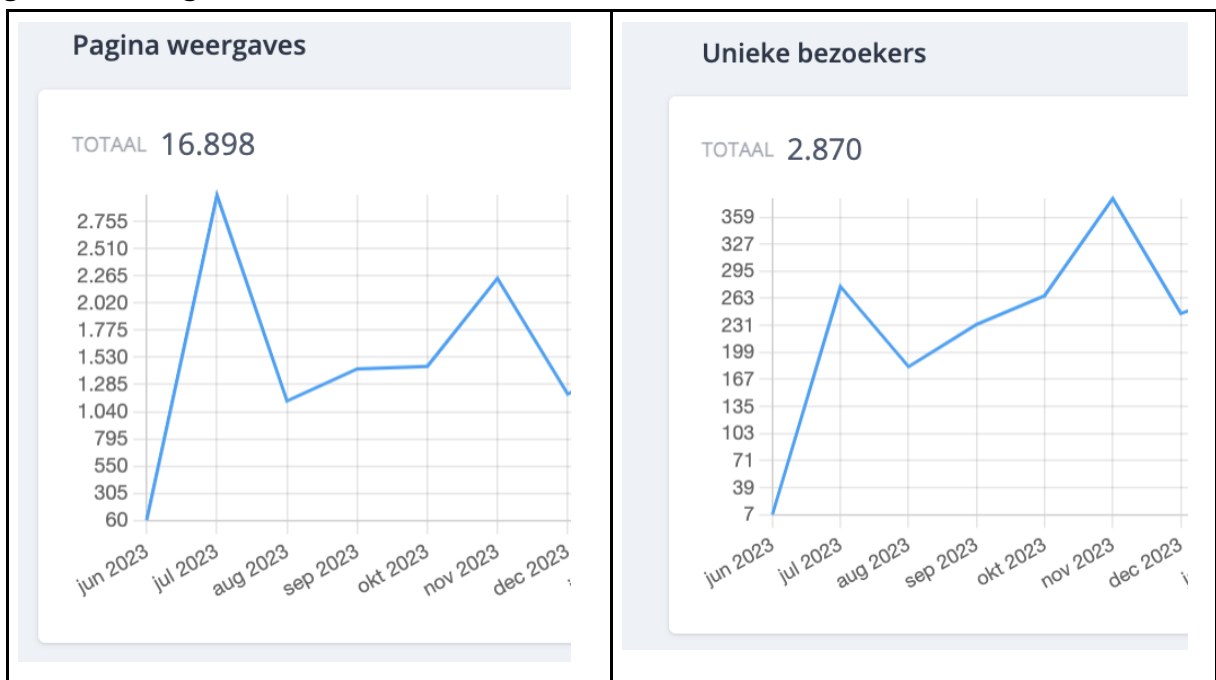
Pagina weergaves

TOTAAL 16.898

2.755
2.510
2.265
2.020
1.775
1.530
1.285
1.040
795
550
305
60

jun 2023 jul 2023 aug 2023 sep 2023 okt 2023 nov 2023 dec 2023

Unieke bezoekers

TOTAAL 2.870

359
327
295
263
231
199
167
135
103
71
39
7

jun 2023 jul 2023 aug 2023 sep 2023 okt 2023 nov 2023 dec 2023